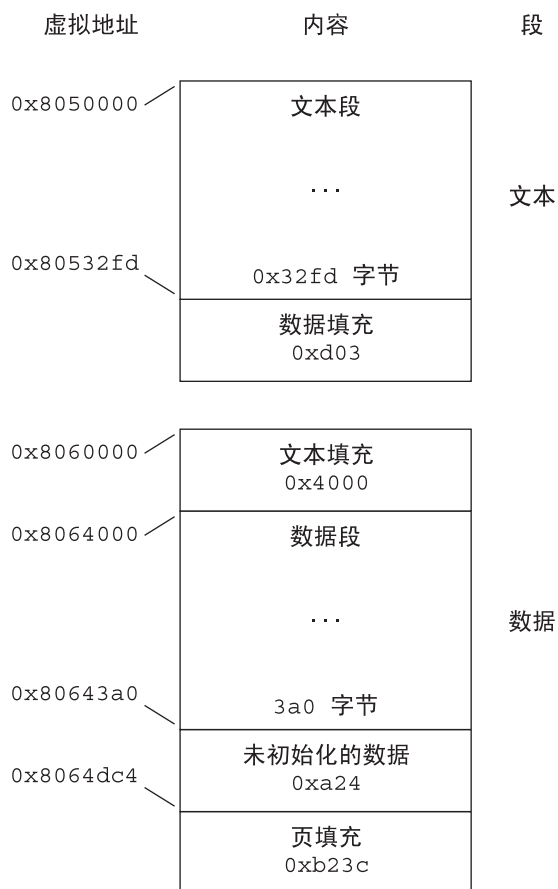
虚拟地址

内容

段

0x8050000

文本段

...

0x32fd 字节

文本

0x80532fd

数据填充
0xd03

0x8060000

文本填充
0x4000

0x8064000

数据段

...

数据

0x80643a0

3a0 字节

未初始化的数据
0xa24

0x8064dc4

页填充
0xb23c